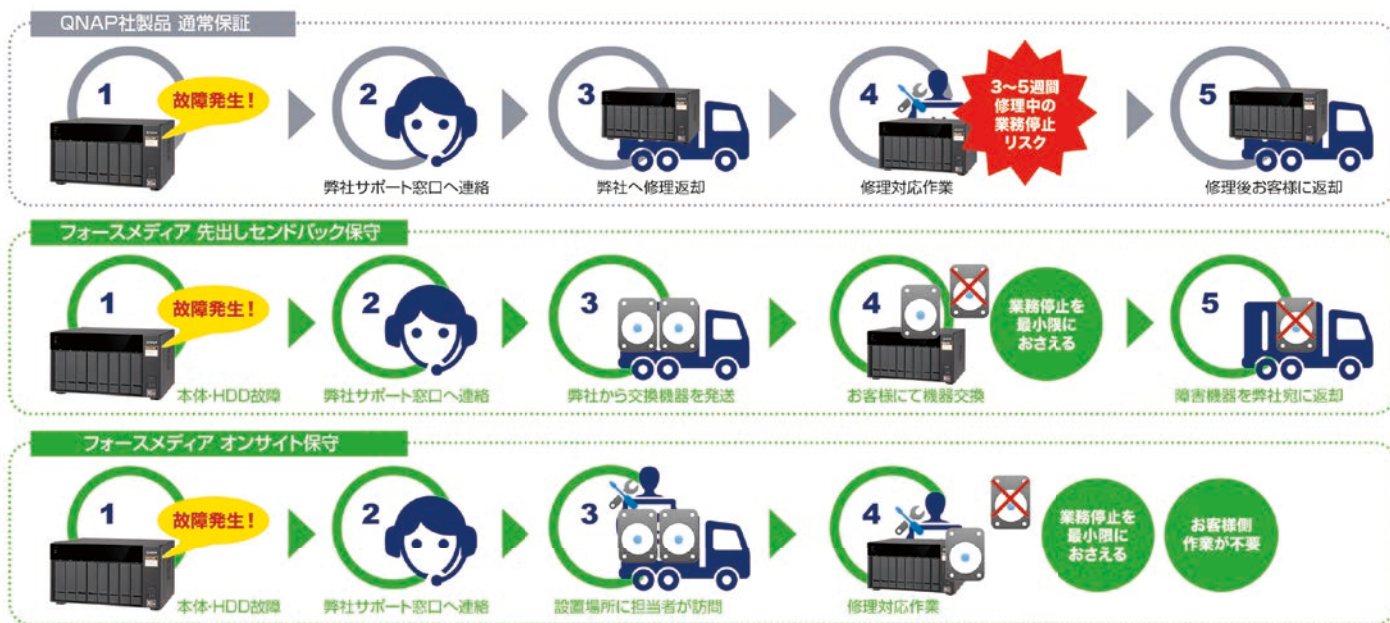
QNAP社製品 通常保証

1 故障発生！

2 弊社サポート窓口へ連絡

3 弊社へ修理返却

4 修理対応作業

3～5週間 修理中の 業務停止 リスク

5 修理後お客様に返却

フォースメディア 先出しセンドバック保守

1 故障発生！ 本体･HDD故障

2 弊社サポート窓口へ連絡

3 弊社から交換機器を発送

4 お客様にて機器交換

業務停止を 最小限に おさえる

5 障害機器を弊社宛に返却

フォースメディア オンサイト保守

1 故障発生！ 本体･HDD故障

2 弊社サポート窓口へ連絡

3 設置場所に担当者が訪問

4 修理対応作業

業務停止を 最小限に おさえる

お客様側 作業が不要